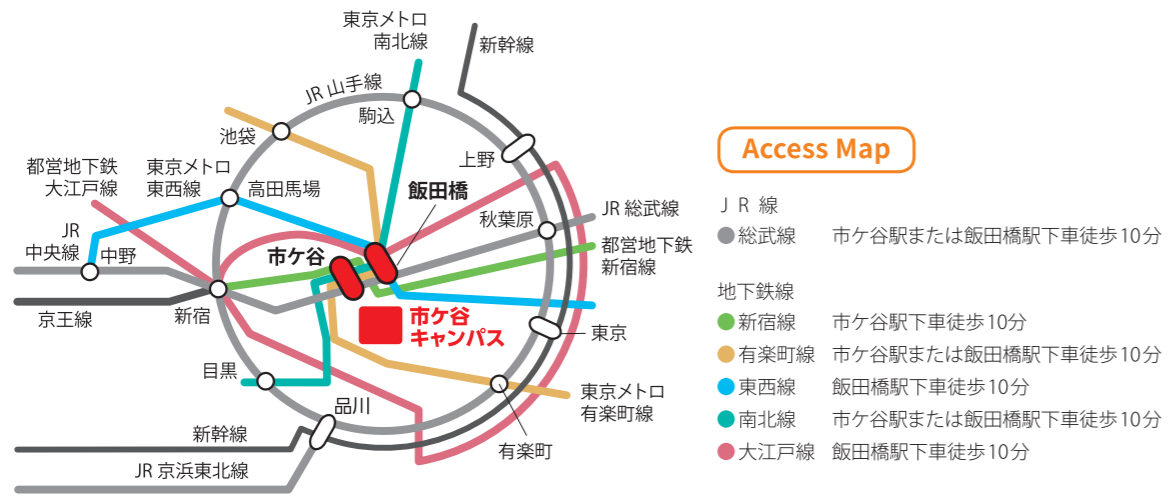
東京メトロ
南北線

新幹線

JR 山手線

駒込

池袋

上野

都営地下鉄
大江戸線

東京メトロ
東西線

高田馬場

飯田橋

JR 総武線

秋葉原

JR
中央線

中野

市ケ谷

都営地下鉄
新宿線

京王線

新宿

市ケ谷
キャンパス

東京

目黒

東京メトロ
有楽町線

品川

新幹線

有楽町

JR 京浜東北線

Access Map

ＪＲ線
総武線　市ケ谷駅または飯田橋駅下車徒歩10分

地下鉄線
新宿線　市ケ谷駅下車徒歩10分
有楽町線　市ケ谷駅または飯田橋駅下車徒歩10分
東西線　飯田橋駅下車徒歩10分
南北線　市ケ谷駅または飯田橋駅下車徒歩10分
大江戸線　飯田橋駅下車徒歩10分